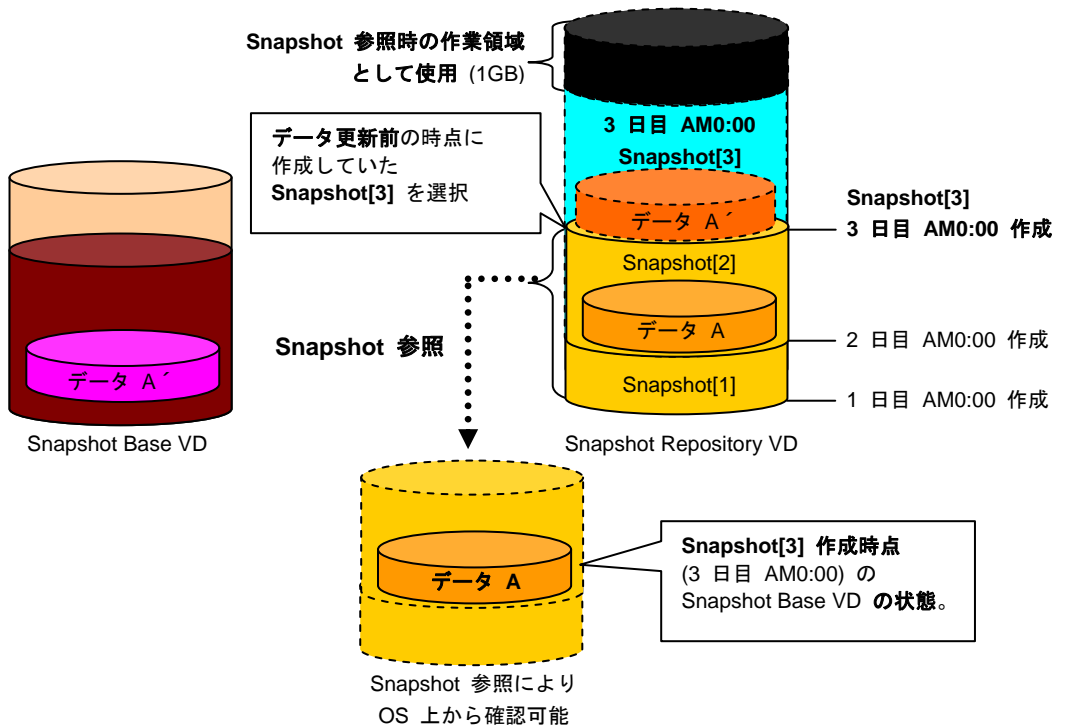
Snapshot 参照時の作業領域として使用 (1GB)

データ更新前の時点に作成していた Snapshot[3] を選択

3 日目 AM0:00
Snapshot[3]

データ A´

Snapshot[3]
3 日目 AM0:00 作成

Snapshot[2]

データ A

2 日目 AM0:00 作成

Snapshot 参照

Snapshot[1]

1 日目 AM0:00 作成

データ A´

Snapshot Base VD

Snapshot Repository VD

データ A

Snapshot[3] 作成時点 (3 日目 AM0:00) の Snapshot Base VD の状態。

Snapshot 参照により OS 上から確認可能